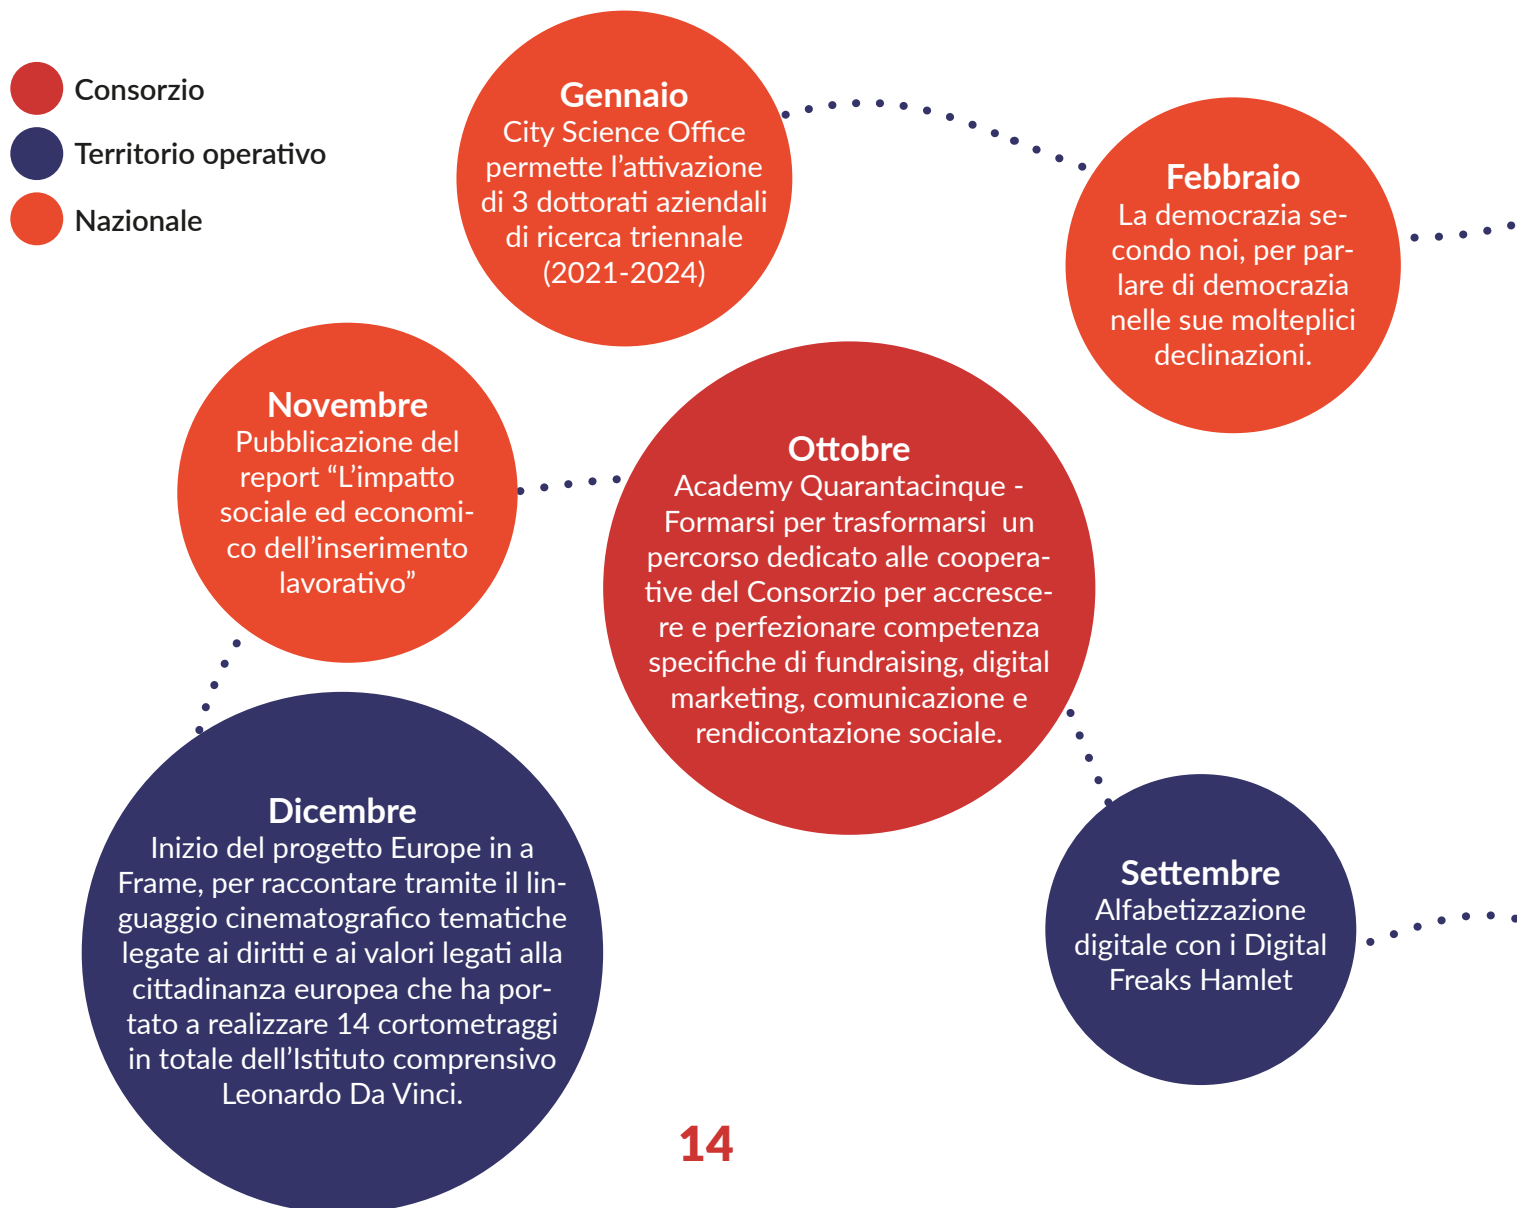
Consorzio
Territorio operativo
Nazionale

Gennaio
City Science Office permette l’attivazione di 3 dottorati aziendali di ricerca triennale (2021-2024)

Febbraio
La democrazia secondo noi, per parlare di democrazia nelle sue molteplici declinazioni.

Novembre
Pubblicazione del report “L’impatto sociale ed economico dell’inserimento lavorativo”

Ottobre
Academy Quarantacinque - Formarsi per trasformarsi un percorso dedicato alle cooperative del Consorzio per accrescere e perfezionare competenza specifiche di fundraising, digital marketing, comunicazione e rendicontazione sociale.

Dicembre
Inizio del progetto Europe in a Frame, per raccontare tramite il linguaggio cinematografico tematiche legate ai diritti e ai valori legati alla cittadinanza europea che ha portato a realizzare 14 cortometraggi in totale dell’Istituto comprensivo Leonardo Da Vinci.

Settembre
Alfabetizzazione digitale con i Digital Freaks Hamlet

14